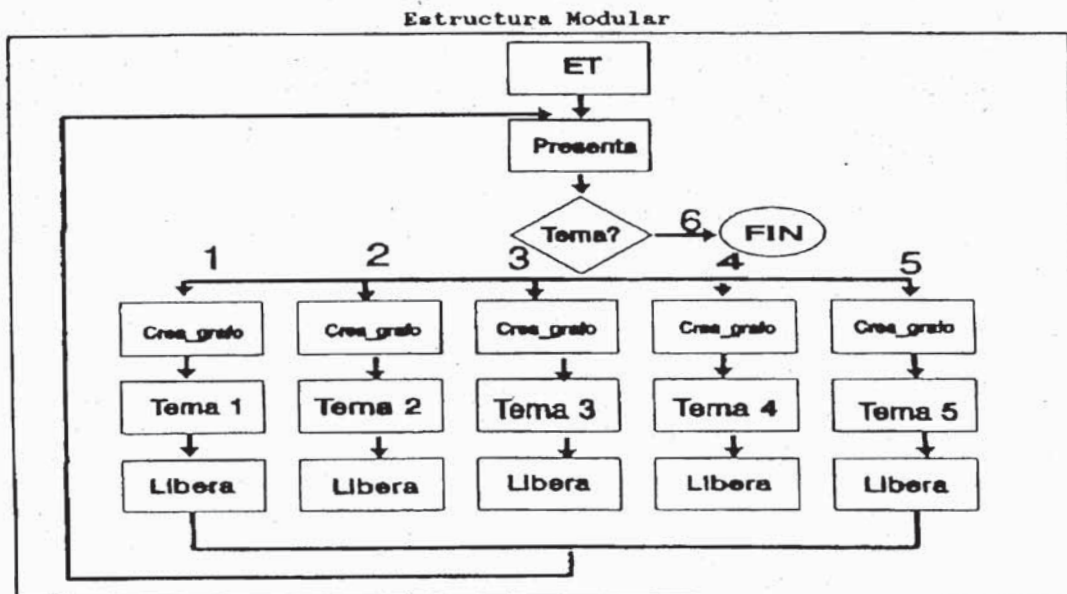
Estructura Modular

ET

Presenta

Tema?

6

FIN

1

2

3

4

5

Crea_grafo

Crea_grafo

Crea_grafo

Crea_grafo

Crea_grafo

Tema 1

Tema 2

Tema 3

Tema 4

Tema 5

Libera

Libera

Libera

Libera

Libera